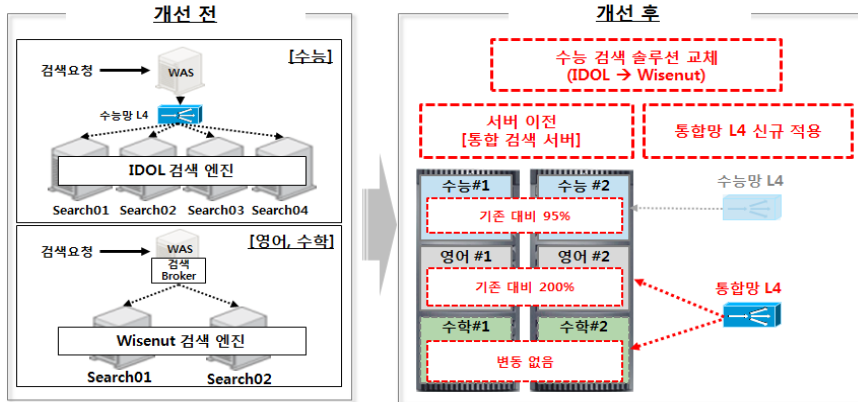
개선 전

[수능]

검색요청

WAS

수능망 L4

IDOL 검색 엔진

Search01 Search02 Search03 Search04

[영어, 수학]

검색요청

WAS

검색 Broker

Wisenut 검색 엔진

Search01 Search02

개선 후

수능 검색 솔루션 교체 (IDOL → Wisenut)

서버 이전 [통합 검색 서버]

통합망 L4 신규 적용

수능#1 수능 #2

기존 대비 95%

수능망 L4

영어 #1 영어 #2

기존 대비 200%

통합망 L4

수학#1 수학#2

변동 없음